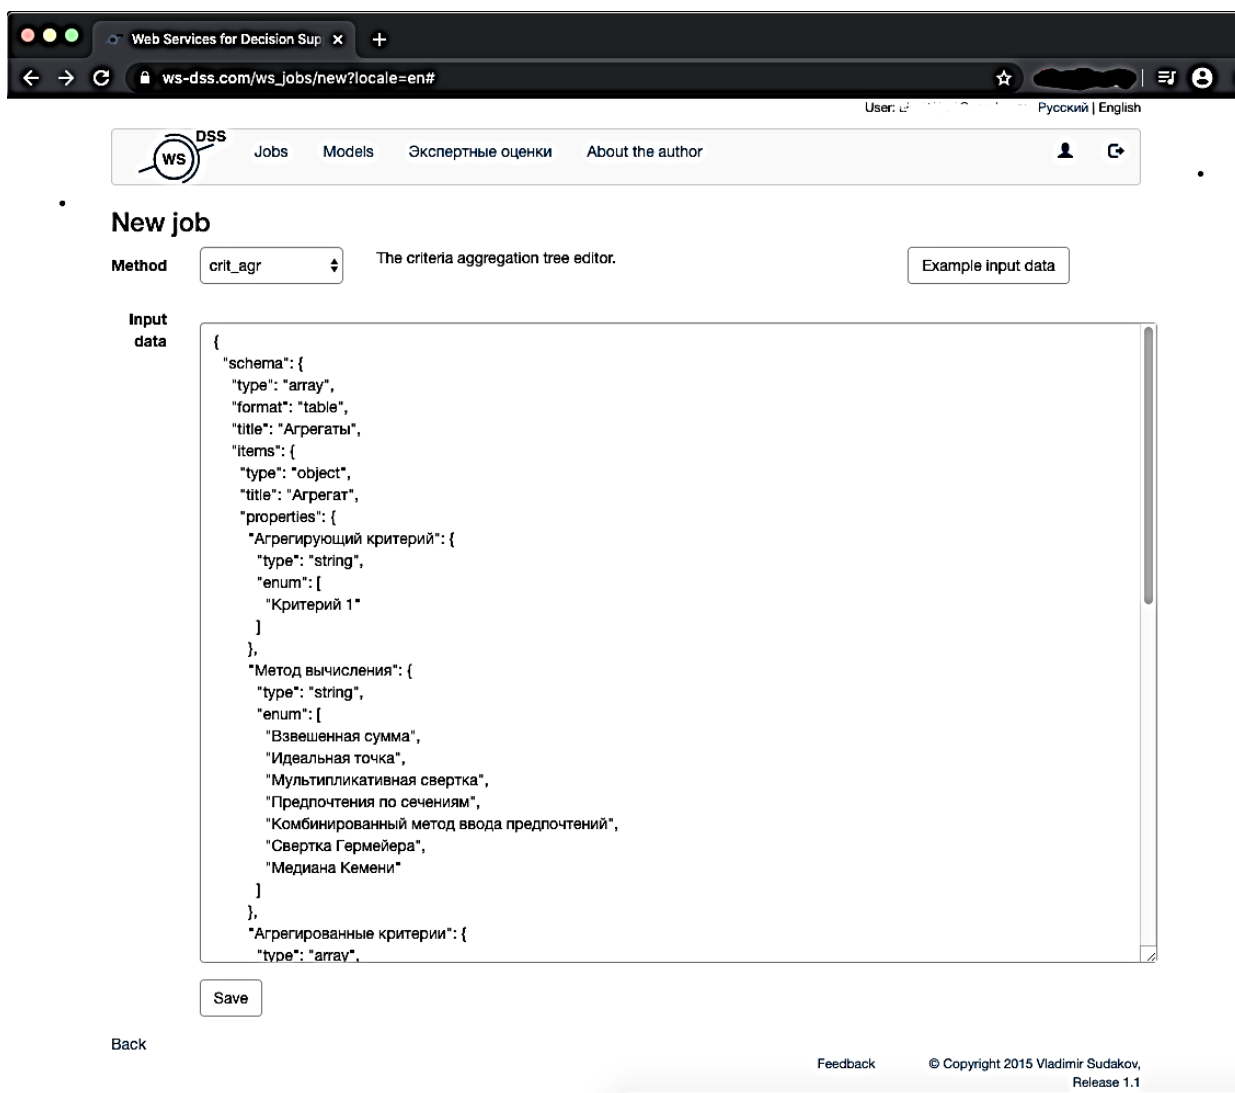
Web Services for Decision Sup ×

ws-dss.com/ws_jobs/new?locale=en#

User: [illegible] Русский | English

WS DSS Jobs Models Экспертные оценки About the author

New job

Method crit_agr The criteria aggregation tree editor. Example input data

Input data

{
"schema": {
"type": "array",
"format": "table",
"title": "Агрегаты",
"items": {
"type": "object",
"title": "Агрегат",
"properties": {
"Агрегирующий критерий": {
"type": "string",
"enum": [
"Критерий 1"
]
},
"Метод вычисления": {
"type": "string",
"enum": [
"Взвешенная сумма",
"Идеальная точка",
"Мультипликативная свертка",
"Предпочтения по сечениям",
"Комбинированный метод ввода предпочтений",
"Свертка Гермейера",
"Медиана Кемени"
]
},
"Агрегированные критерии": {
"type": "array",

Save

Back

Feedback © Copyright 2015 Vladimir Sudakov, Release 1.1